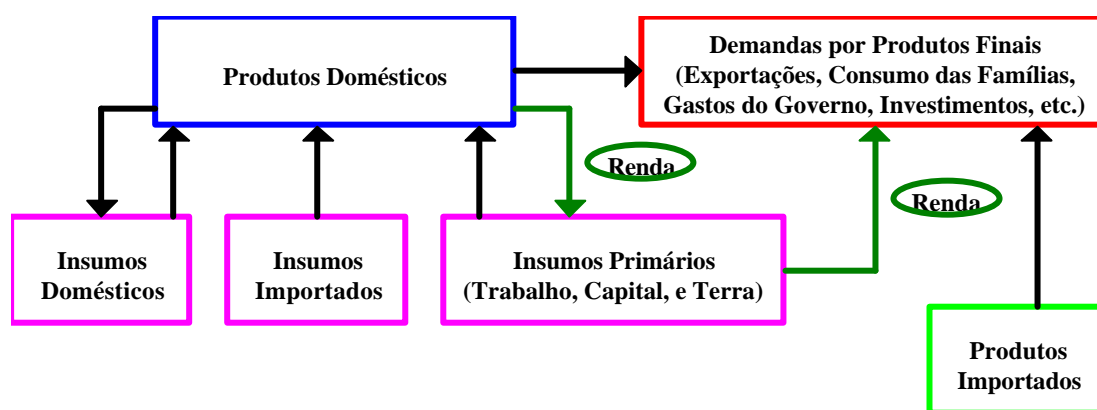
Produtos Domésticos

Demandas por Produtos Finais (Exportações, Consumo das Famílias, Gastos do Governo, Investimentos, etc.)

Renda

Renda

Insumos Domésticos

Insumos Importados

Insumos Primários (Trabalho, Capital, e Terra)

Produtos Importados